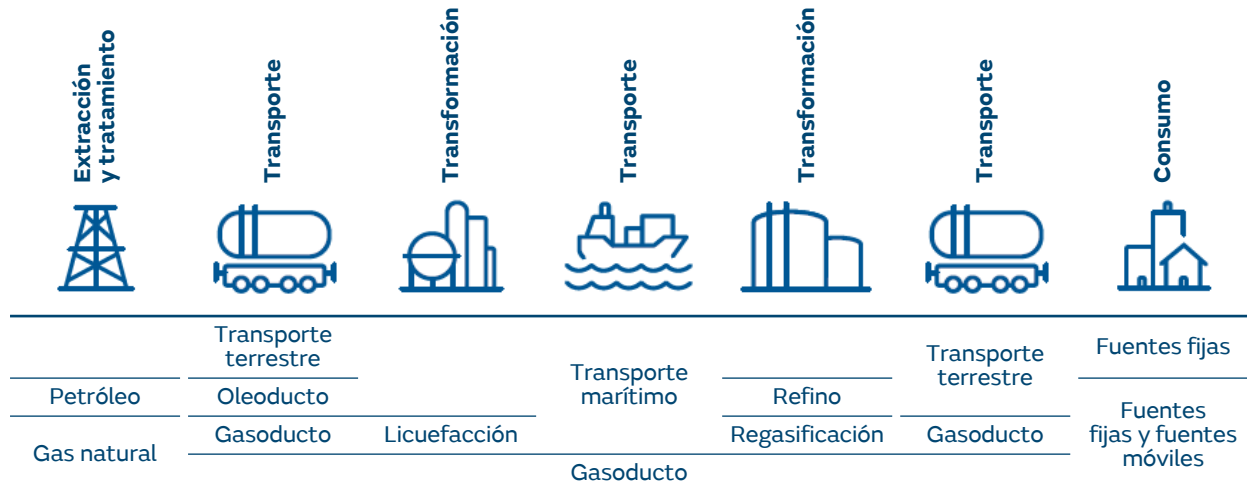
Extracción y tratamiento

Transporte

Transformación

Transporte

Transformación

Transporte

Consumo

| | Transporte terrestre | | | | Transporte terrestre | Fuentes fijas |
|---|---|---|---|---|---|---|
| Petróleo | Oleoducto | | Transporte marítimo | Refino | | Fuentes fijas y fuentes móviles |
| Gas natural | Gasoducto | Licuefacción | | Regasificación | Gasoducto | |

Gasoducto